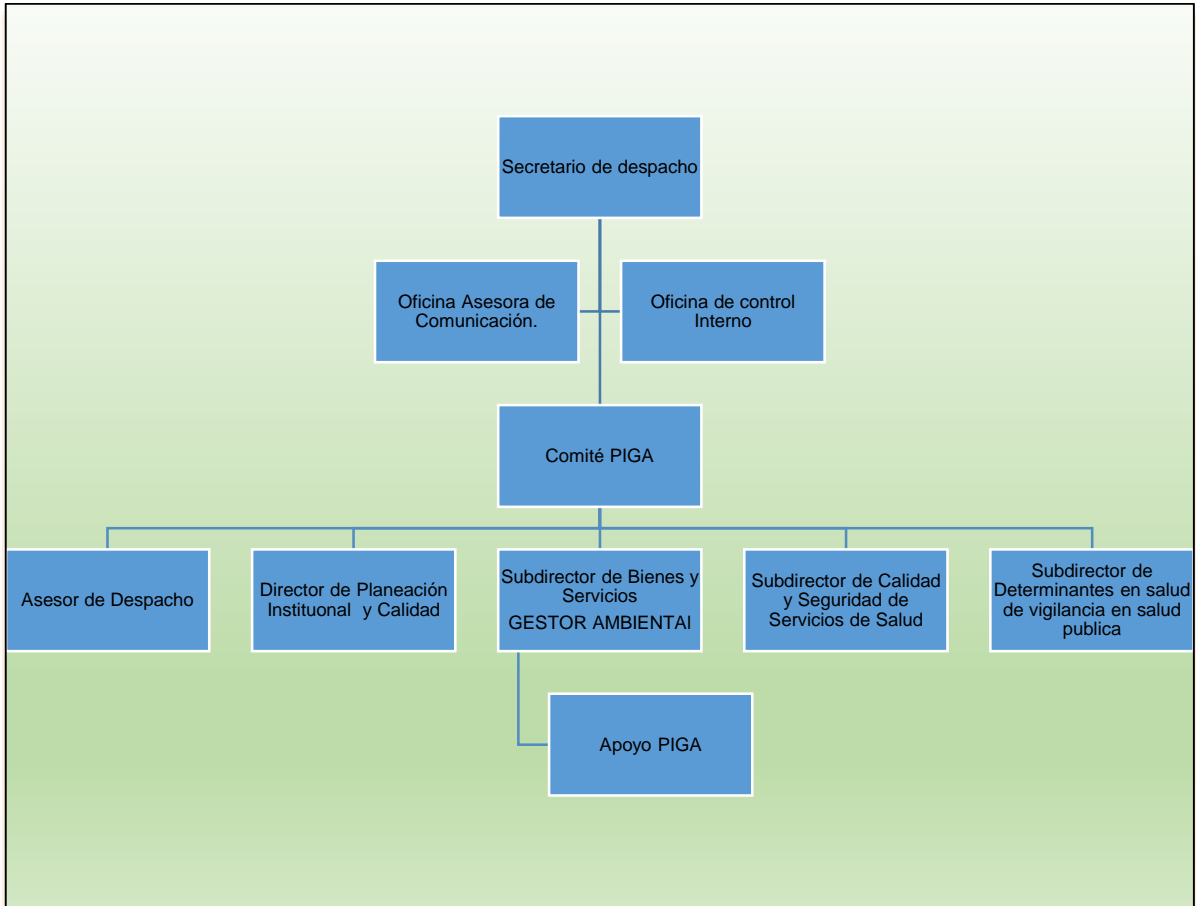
Secretario de despacho

Oficina Asesora de Comunicación.

Oficina de control Interno

Comité PIGA

Asesor de Despacho

Director de Planeación Instituonal y Calidad

Subdirector de Bienes y Servicios
GESTOR AMBIENTAl

Subdirector de Calidad y Seguridad de Servicios de Salud

Subdirector de Determinantes en salud de vigilancia en salud publica

Apoyo PIGA